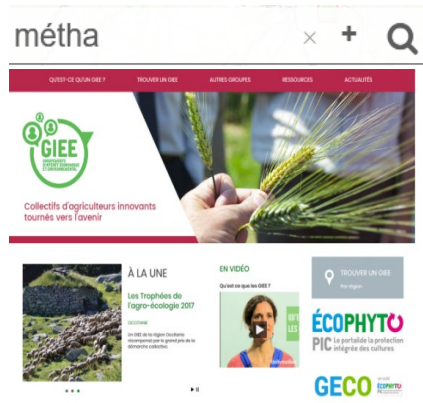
métha

QU'EST-CE QU'UN GIEE ? TROUVER UN GIEE AUTRES GROUPES RESSOURCES ACTUALITÉS

GIEE
GROUPEMENTS D'INTÉRÊT ÉCONOMIQUE ET ENVIRONNEMENTAL

Collectifs d'agriculteurs innovants tournés vers l'avenir

À LA UNE

Les Trophées de l'agro-écologie 2017

OCCITANIE

Un GIEE de la région Occitanie récompensé par le grand prix de la démarche collective

EN VIDÉO

Qu'est-ce que les GIEE ?

TROUVER UN GIEE
Par région

ÉCOPHYTO PIC Le portail de la protection intégrée des cultures

GECO ÉCOPHYTO